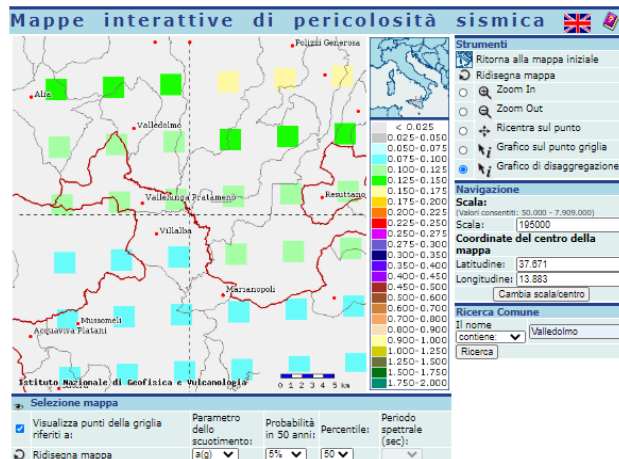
Mappe interattive di pericolosità sismica

Polizzi Generosa
Alia
Valledolmo
Vallelunga Pratameno
Resuttano
Villalba
Marianopoli
Mussomeli
Acquaviva Platani
Istituto Nazionale di Geofisica e Vulcanologia
0 1 2 3 4 5 km

< 0.025
0.025-0.050
0.050-0.075
0.075-0.100
0.100-0.125
0.125-0.150
0.150-0.175
0.175-0.200
0.200-0.225
0.225-0.250
0.250-0.275
0.275-0.300
0.300-0.350
0.350-0.400
0.400-0.450
0.450-0.500
0.500-0.600
0.600-0.700
0.700-0.800
0.800-0.900
0.900-1.000
1.000-1.250
1.250-1.500
1.500-1.750
1.750-2.000

Strumenti
Ritorna alla mappa iniziale
Ridisegna mappa
Zoom In
Zoom Out
Ricentra sul punto
Grafico sul punto griglia
Grafico di disaggregazione

Navigazione
Scala:
(Valori consentiti: 50.000 - 7.909.000)
Scala: 195000
Coordinate del centro della mappa
Latitudine: 37.671
Longitudine: 13.883
Cambia scala/centro

Ricerca Comune
Il nome
contiene:
Valledolmo
Ricerca

Selezione mappa
| Visualizza punti della griglia riferiti a: | Parametro dello scuotimento: | Probabilità in 50 anni: | Percentile: | Periodo spettrale (sec): |
|---|---|---|---|---|
| Ridisegna mappa | a(g) | 5% | 50 | |